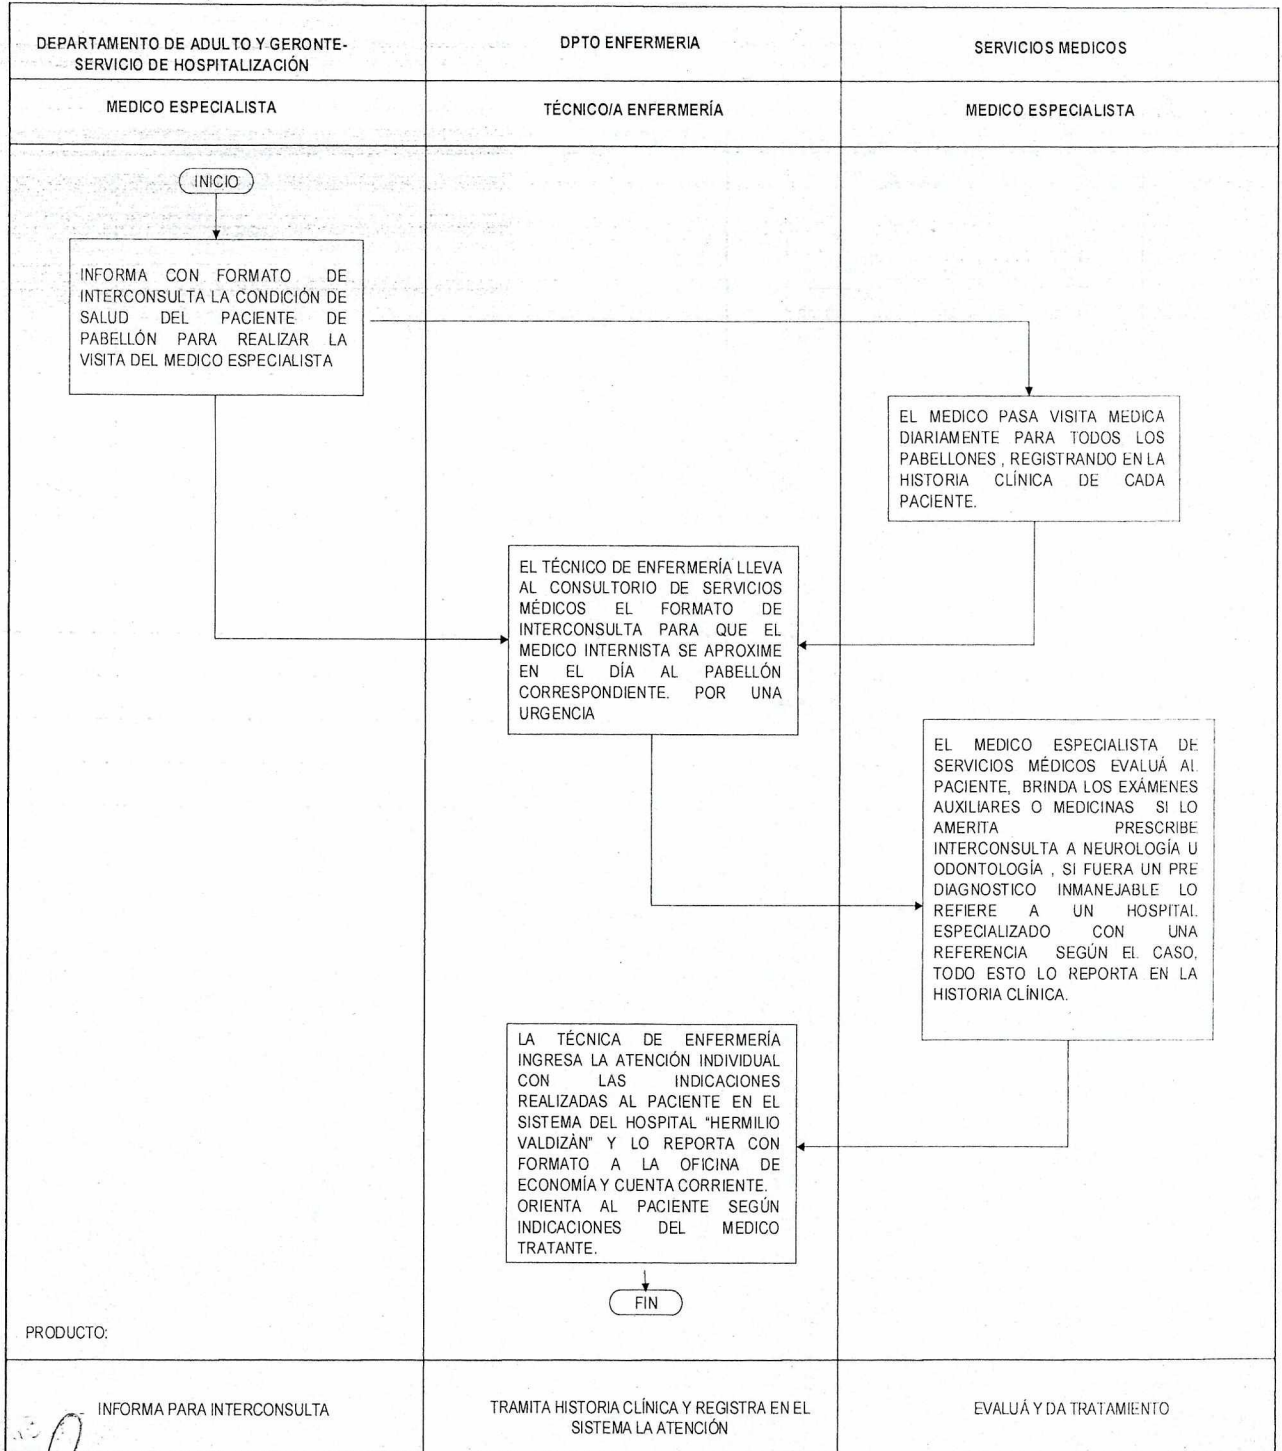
| DEPARTAMENTO DE ADULTO Y GERONTE-SERVICIO DE HOSPITALIZACIÓN | DPTO ENFERMERIA | SERVICIOS MEDICOS |
|---|---|---|
| MEDICO ESPECIALISTA | TÉCNICO/A ENFERMERÍA | MEDICO ESPECIALISTA |

INICIO

INFORMA CON FORMATO DE INTERCONSULTA LA CONDICIÓN DE SALUD DEL PACIENTE DE PABELLÓN PARA REALIZAR LA VISITA DEL MEDICO ESPECIALISTA

EL MEDICO PASA VISITA MEDICA DIARIAMENTE PARA TODOS LOS PABELLONES , REGISTRANDO EN LA HISTORIA CLÍNICA DE CADA PACIENTE.

EL TÉCNICO DE ENFERMERÍA LLEVA AL CONSULTORIO DE SERVICIOS MÉDICOS EL FORMATO DE INTERCONSULTA PARA QUE EL MEDICO INTERNISTA SE APROXIME EN EL DÍA AL PABELLÓN CORRESPONDIENTE. POR UNA URGENCIA

EL MEDICO ESPECIALISTA DE SERVICIOS MÉDICOS EVALUÁ AL PACIENTE, BRINDA LOS EXÁMENES AUXILIARES O MEDICINAS SI LO AMERITA PRESCRIBE INTERCONSULTA A NEUROLOGÍA U ODONTOLOGÍA , SI FUERA UN PRE DIAGNOSTICO INMANEJABLE LO REFIERE A UN HOSPITAL ESPECIALIZADO CON UNA REFERENCIA SEGÚN EL CASO, TODO ESTO LO REPORTA EN LA HISTORIA CLÍNICA.

LA TÉCNICA DE ENFERMERÍA INGRESA LA ATENCIÓN INDIVIDUAL CON LAS INDICACIONES REALIZADAS AL PACIENTE EN EL SISTEMA DEL HOSPITAL "HERMILIO VALDIZÀN" Y LO REPORTA CON FORMATO A LA OFICINA DE ECONOMÍA Y CUENTA CORRIENTE. ORIENTA AL PACIENTE SEGÚN INDICACIONES DEL MEDICO TRATANTE.

FIN

PRODUCTO:

| INFORMA PARA INTERCONSULTA | TRAMITA HISTORIA CLÍNICA Y REGISTRA EN EL SISTEMA LA ATENCIÓN | EVALUÁ Y DA TRATAMIENTO |
|---|---|---|